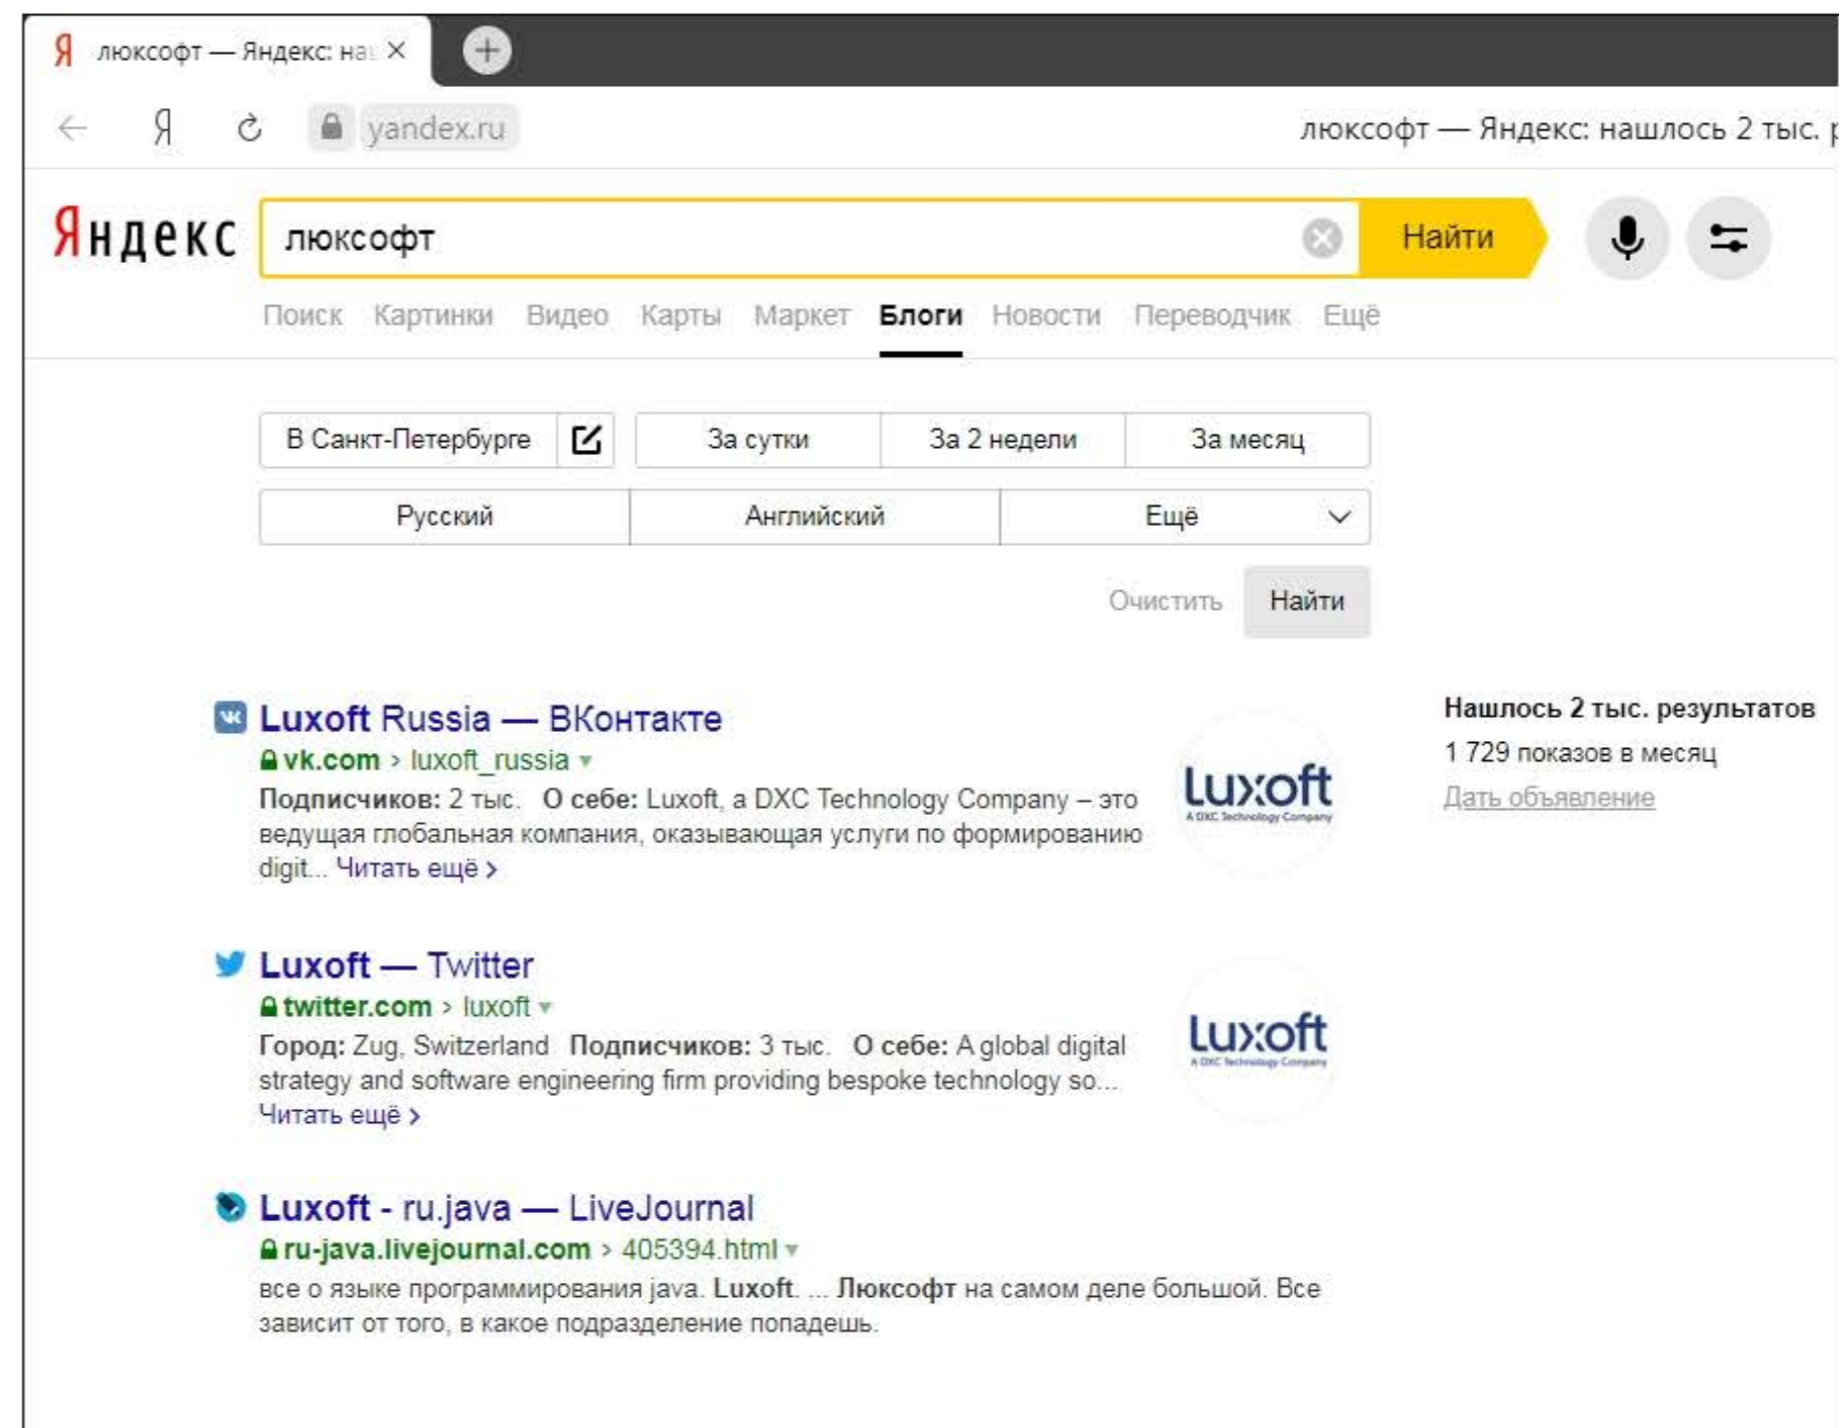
Я люксофт — Яндекс: на ×

Я yandex.ru люксофт — Яндекс: нашлось 2 тыс.

Яндекс люксофт Найти

Поиск Картинки Видео Карты Маркет Блоги Новости Переводчик Ещё

В Санкт-Петербурге За сутки За 2 недели За месяц

Русский Английский Ещё

Очистить Найти

Luxoft Russia — ВКонтакте
vk.com › luxoft_russia
Подписчиков: 2 тыс. О себе: Luxoft, a DXC Technology Company – это ведущая глобальная компания, оказывающая услуги по формированию digit... Читать ещё ›

Luxoft
A DXC Technology Company

Нашлось 2 тыс. результатов
1 729 показов в месяц
Дать объявление

Luxoft — Twitter
twitter.com › luxoft
Город: Zug, Switzerland Подписчиков: 3 тыс. О себе: A global digital strategy and software engineering firm providing bespoke technology so... Читать ещё ›

Luxoft
A DXC Technology Company

Luxoft - ru.java — LiveJournal
ru-java.livejournal.com › 405394.html
все о языке программирования java. Luxoft. ... Люксофт на самом деле большой. Все зависит от того, в какое подразделение попадешь.